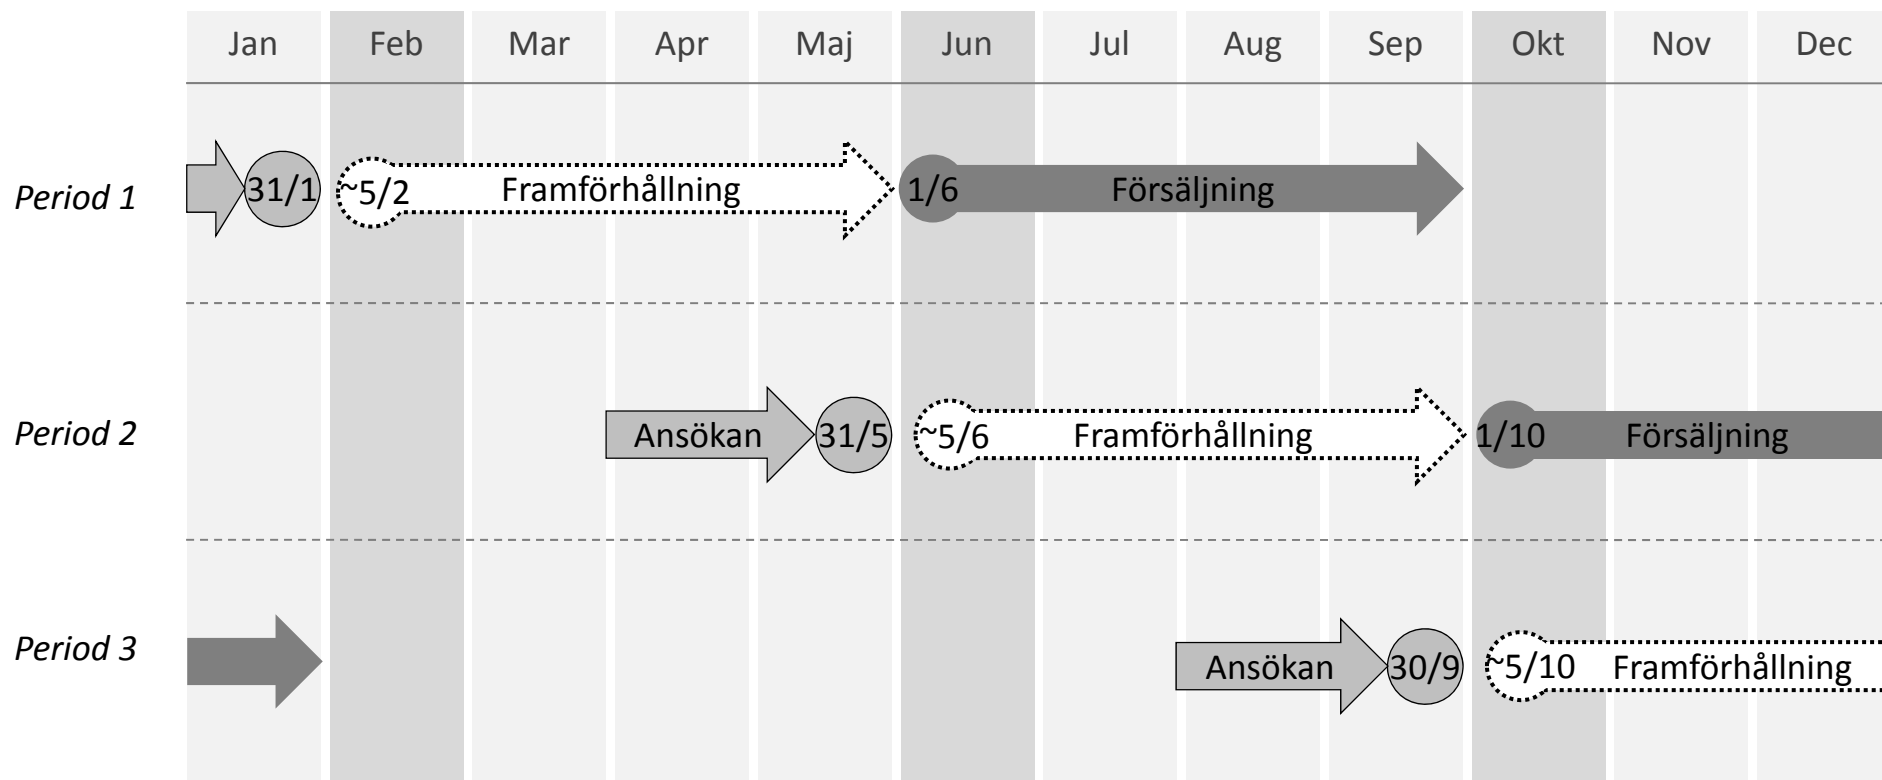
| Jan | Feb | Mar | Apr | Maj | Jun | Jul | Aug | Sep | Okt | Nov | Dec |
|---|---|---|---|---|---|---|---|---|---|---|---|

Period 1
31/1
~5/2 Framförhållning
1/6 Försäljning

Period 2
Ansökan
31/5
~5/6 Framförhållning
1/10 Försäljning

Period 3
Ansökan
30/9
~5/10 Framförhållning